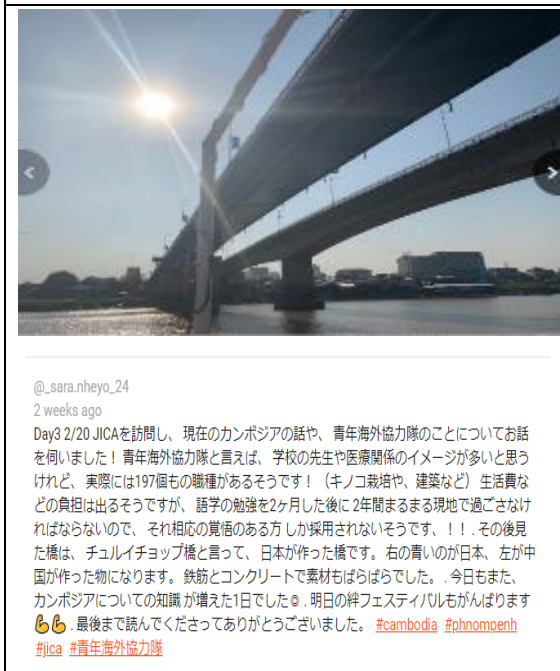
@_sara.nheyo_24
2 weeks ago
Day3 2/20 JICAを訪問し、現在のカンボジアの話や、青年海外協力隊のことについてお話を伺いました！青年海外協力隊と言えば、学校の先生や医療関係のイメージが多いと思うけれど、実際には197個もの職種があるそうです！（キノコ栽培や、建築など）生活費などの負担は出るそうですが、語学の勉強を2ヶ月した後に 2年間まるまる現地で過ごさなければならないので、それ相応の覚悟のある方 しか採用されないそうです、！！. その後見た橋は、チュルイチョップ橋と言って、日本が作った橋です。右の青いのが日本、左が中国が作った物になります。鉄筋とコンクリートで素材もばらばらでした。. 今日もまた、カンボジアについての知識 が増えた1日でした☺︎. 明日の絆フェスティバルもがんばります💪💪. 最後まで読んでくださってありがとうございました。 #cambodia #phnompenh #jica #青年海外協力隊